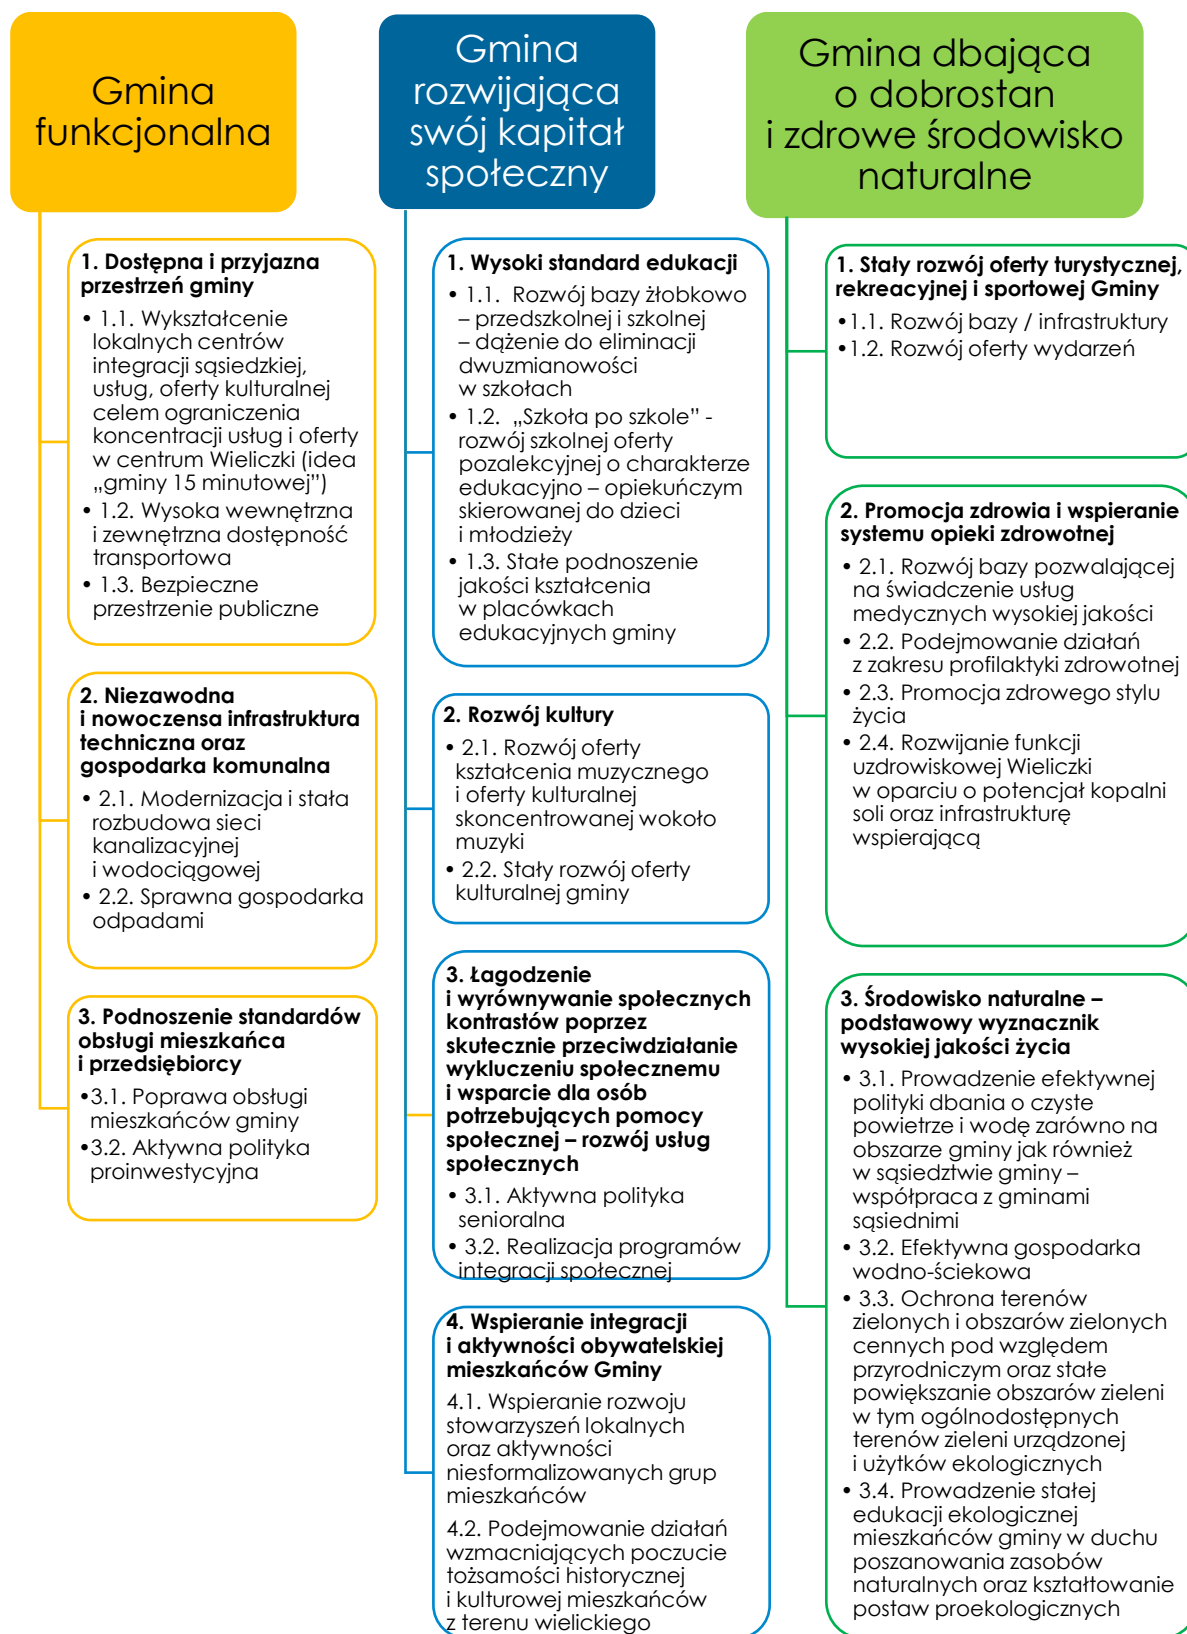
Gmina funkcjonalna

1. Dostępna i przyjazna przestrzeń gminy

• 1.1. Wykształcenie lokalnych centrów integracji sąsiedzkiej, usług, oferty kulturalnej celem ograniczenia koncentracji usług i oferty w centrum Wieliczki (idea „gminy 15 minutowej")
• 1.2. Wysoka wewnętrzna i zewnętrzna dostępność transportowa
• 1.3. Bezpieczne przestrzenie publiczne

2. Niezawodna i nowoczensa infrastruktura techniczna oraz gospodarka komunalna

• 2.1. Modernizacja i stała rozbudowa sieci kanalizacyjnej i wodociągowej
• 2.2. Sprawna gospodarka odpadami

3. Podnoszenie standardów obsługi mieszkańca i przedsiębiorcy

•3.1. Poprawa obsługi mieszkańców gminy
•3.2. Aktywna polityka proinwestycyjna

Gmina rozwijająca swój kapitał społeczny

1. Wysoki standard edukacji

• 1.1. Rozwój bazy żłobkowo – przedszkolnej i szkolnej – dążenie do eliminacji dwuzmianowości w szkołach
• 1.2. „Szkoła po szkole" - rozwój szkolnej oferty pozalekcyjnej o charakterze edukacyjno – opiekuńczym skierowanej do dzieci i młodzieży
• 1.3. Stałe podnoszenie jakości kształcenia w placówkach edukacyjnych gminy

2. Rozwój kultury

• 2.1. Rozwój oferty kształcenia muzycznego i oferty kulturalnej skoncentrowanej wokoło muzyki
• 2.2. Stały rozwój oferty kulturalnej gminy

3. Łagodzenie i wyrównywanie społecznych kontrastów poprzez skutecznie przeciwdziałanie wykluczeniu społecznemu i wsparcie dla osób potrzebujących pomocy społecznej – rozwój usług społecznych

• 3.1. Aktywna polityka senioralna
• 3.2. Realizacja programów integracji społecznej

4. Wspieranie integracji i aktywności obywatelskiej mieszkańców Gminy

4.1. Wspieranie rozwoju stowarzyszeń lokalnych oraz aktywności niesformalizowanych grup mieszkańców

4.2. Podejmowanie działań wzmacniających poczucie tożsamości historycznej i kulturowej mieszkańców z terenu wielickiego

Gmina dbająca o dobrostan i zdrowe środowisko naturalne

1. Stały rozwój oferty turystycznej, rekreacyjnej i sportowej Gminy

•1.1. Rozwój bazy / infrastruktury
•1.2. Rozwój oferty wydarzeń

2. Promocja zdrowia i wspieranie systemu opieki zdrowotnej

• 2.1. Rozwój bazy pozwalającej na świadczenie usług medycznych wysokiej jakości
• 2.2. Podejmowanie działań z zakresu profilaktyki zdrowotnej
• 2.3. Promocja zdrowego stylu życia
• 2.4. Rozwijanie funkcji uzdrowiskowej Wieliczki w oparciu o potencjał kopalni soli oraz infrastrukturę wspierającą

3. Środowisko naturalne – podstawowy wyznacznik wysokiej jakości życia

• 3.1. Prowadzenie efektywnej polityki dbania o czyste powietrze i wodę zarówno na obszarze gminy jak również w sąsiedztwie gminy – współpraca z gminami sąsiednimi
• 3.2. Efektywna gospodarka wodno-ściekowa
• 3.3. Ochrona terenów zielonych i obszarów zielonych cennych pod względem przyrodniczym oraz stałe powiększanie obszarów zieleni w tym ogólnodostępnych terenów zieleni urządzonej i użytków ekologicznych
• 3.4. Prowadzenie stałej edukacji ekologicznej mieszkańców gminy w duchu poszanowania zasobów naturalnych oraz kształtowanie postaw proekologicznych